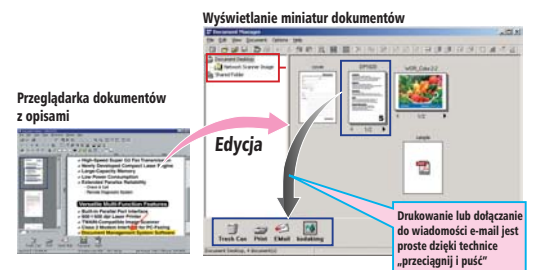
Wyświetlanie miniatur dokumentów

Document Manager

File Edit View Document Options Help

Document Desktop

Network Scanner Image

Shared Folder

DP5020

WDR_Data3.2

Przeglądarka dokumentów z opisami

High-Speed Super G3 Fax Transmission

Newly Developed Compact Laser Engine

Large-Capacity Memory

Low Power Consumption

Extended Panafax Reliability

Versatile Multi-Function Features

Built-in Parallel Port Interface

Edycja

Trash Can Print EMail Imaging

Drukowanie lub dołączanie do wiadomości e-mail jest proste dzięki technice „przeciągnij i puść"